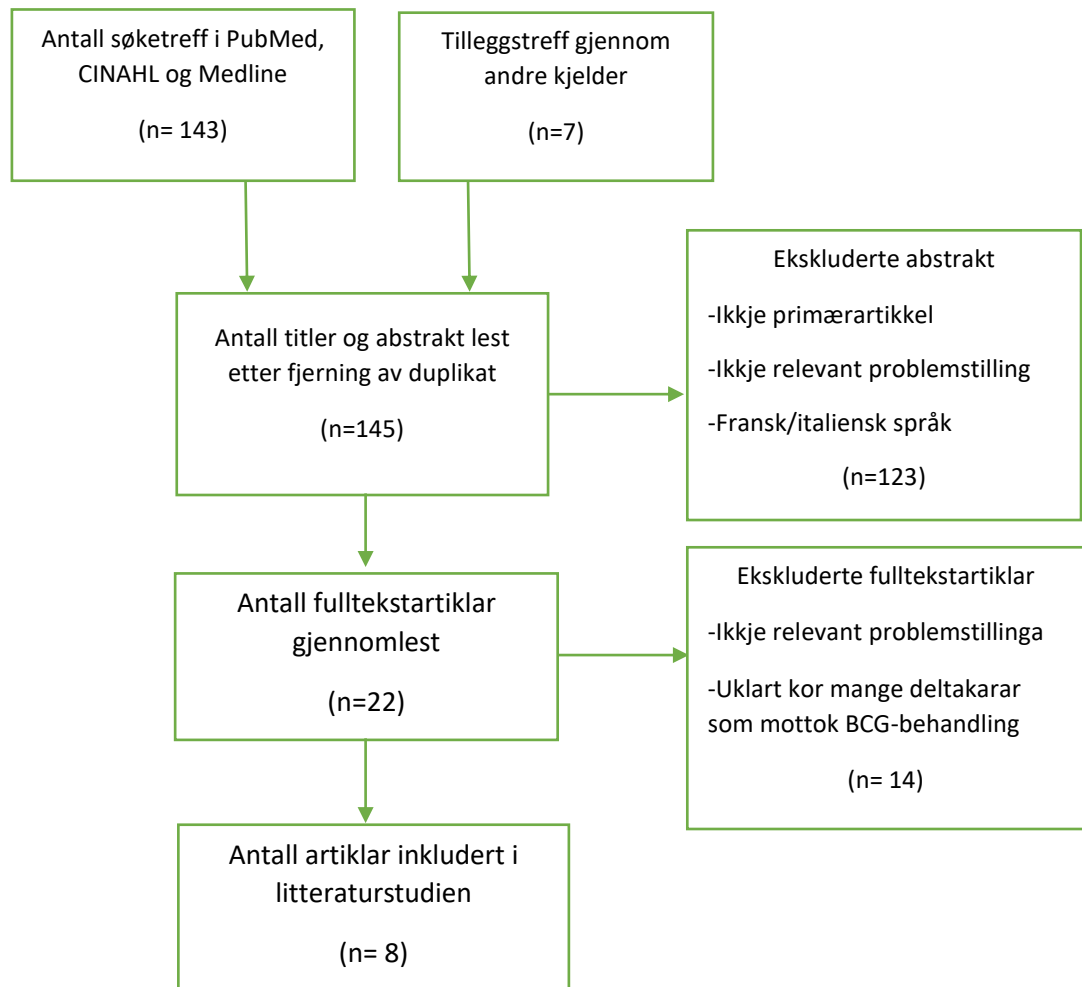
Antall søketreff i PubMed, CINAHL og Medline

(n= 143)

Tilleggstreff gjennom andre kjelder

(n=7)

Antall titler og abstrakt lest etter fjerning av duplikat

(n=145)

Ekskluderte abstrakt

-Ikkje primærartikkel

-Ikkje relevant problemstilling

-Fransk/italiensk språk

(n=123)

Antall fulltekstartiklar gjennomlest

(n=22)

Ekskluderte fulltekstartiklar

-Ikkje relevant problemstillinga

-Uklart kor mange deltakarar som mottok BCG-behandling

(n= 14)

Antall artiklar inkludert i litteraturstudien

(n= 8)